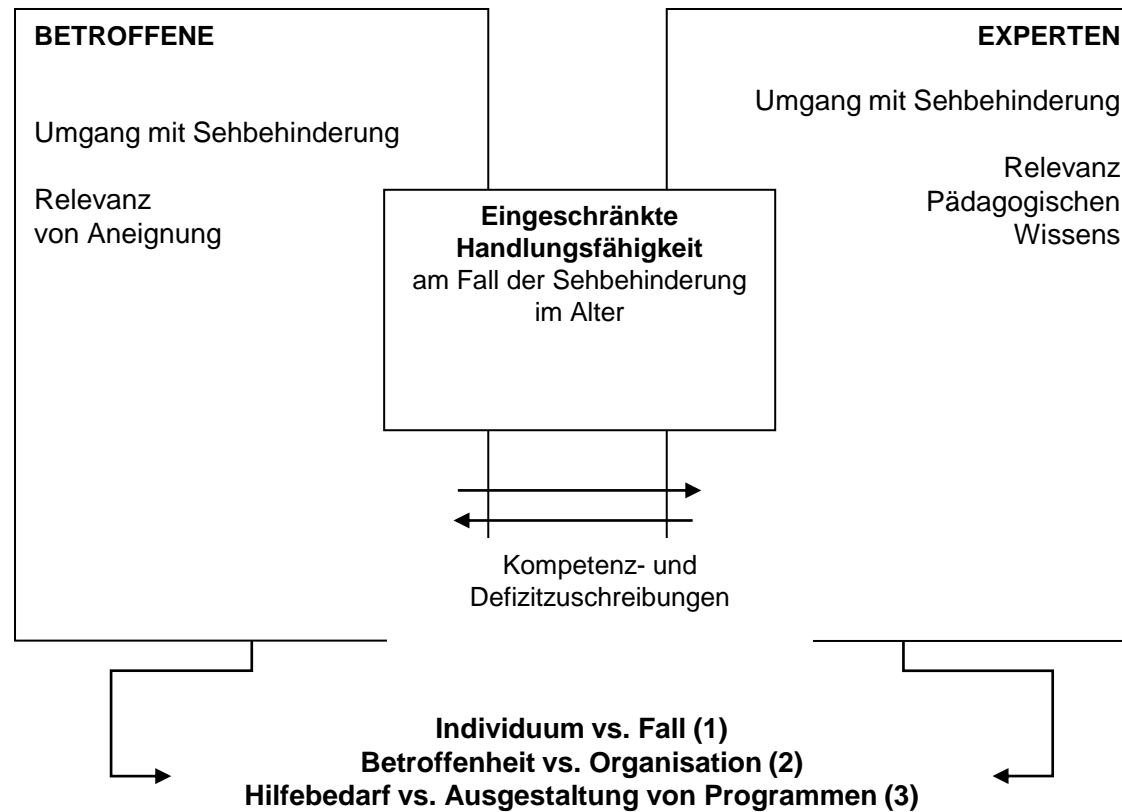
BETROFFENE

Umgang mit Sehbehinderung

Relevanz von Aneignung

EXPERTEN

Umgang mit Sehbehinderung

Relevanz Pädagogischen Wissens

**Eingeschränkte Handlungsfähigkeit** am Fall der Sehbehinderung im Alter

Kompetenz- und Defizitzuschreibungen

**Individuum vs. Fall (1)**
**Betroffenheit vs. Organisation (2)**
**Hilfebedarf vs. Ausgestaltung von Programmen (3)**